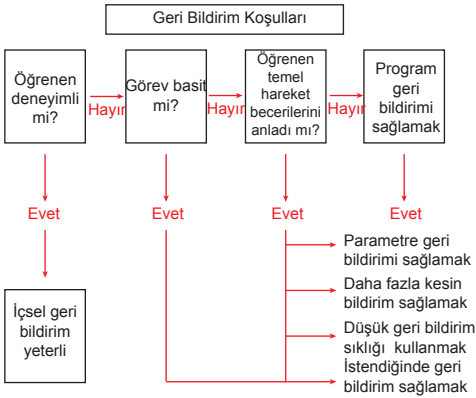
Geri Bildirim Koşulları

Öğrenen deneyimli mi?

Hayır

Görev basit mi?

Hayır

Öğrenen temel hareket becerilerini anladı mı?

Hayır

Program geri bildirimi sağlamak

Evet

Evet

Evet

Evet

İçsel geri bildirim yeterli

Parametre geri bildirimi sağlamak

Daha fazla kesin bildirim sağlamak

Düşük geri bildirim sıklığı kullanmak

İstendiğinde geri bildirim sağlamak